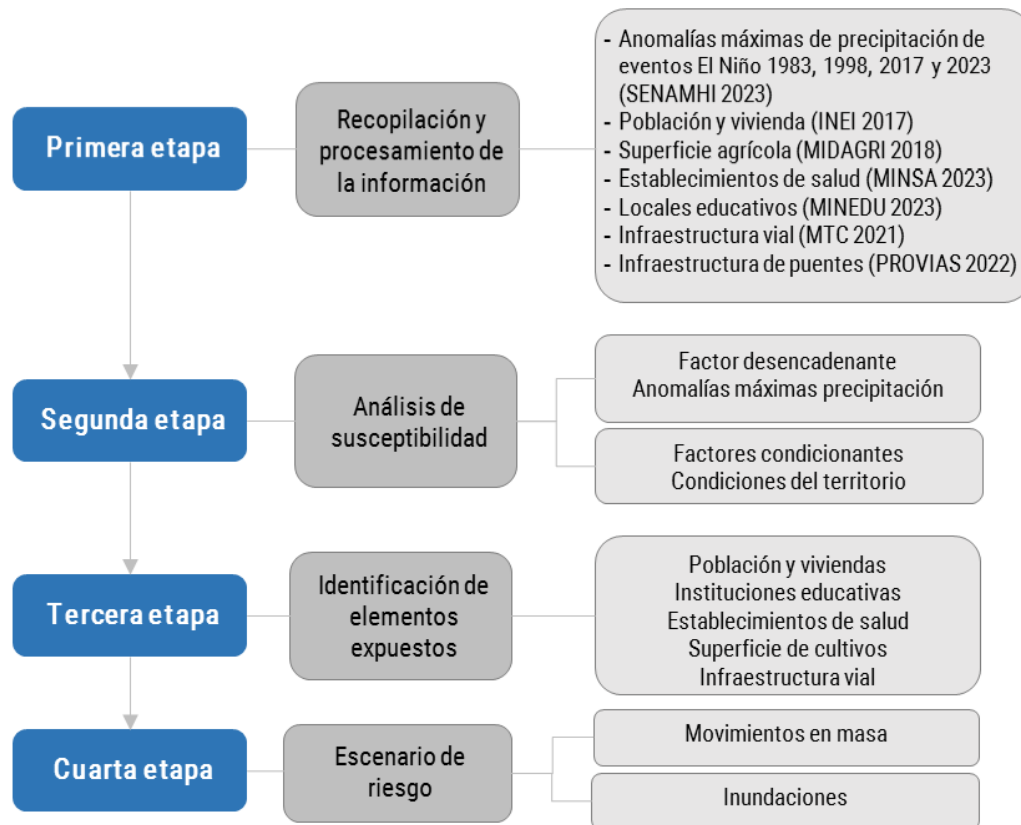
Primera etapa

Recopilación y procesamiento de la información

- Anomalías máximas de precipitación de eventos El Niño 1983, 1998, 2017 y 2023 (SENAMHI 2023)
- Población y vivienda (INEI 2017)
- Superficie agrícola (MIDAGRI 2018)
- Establecimientos de salud (MINSA 2023)
- Locales educativos (MINEDU 2023)
- Infraestructura vial (MTC 2021)
- Infraestructura de puentes (PROVIAS 2022)

Segunda etapa

Análisis de susceptibilidad

Factor desencadenante
Anomalías máximas precipitación

Factores condicionantes
Condiciones del territorio

Tercera etapa

Identificación de elementos expuestos

Población y viviendas
Instituciones educativas
Establecimientos de salud
Superficie de cultivos
Infraestructura vial

Cuarta etapa

Escenario de riesgo

Movimientos en masa

Inundaciones